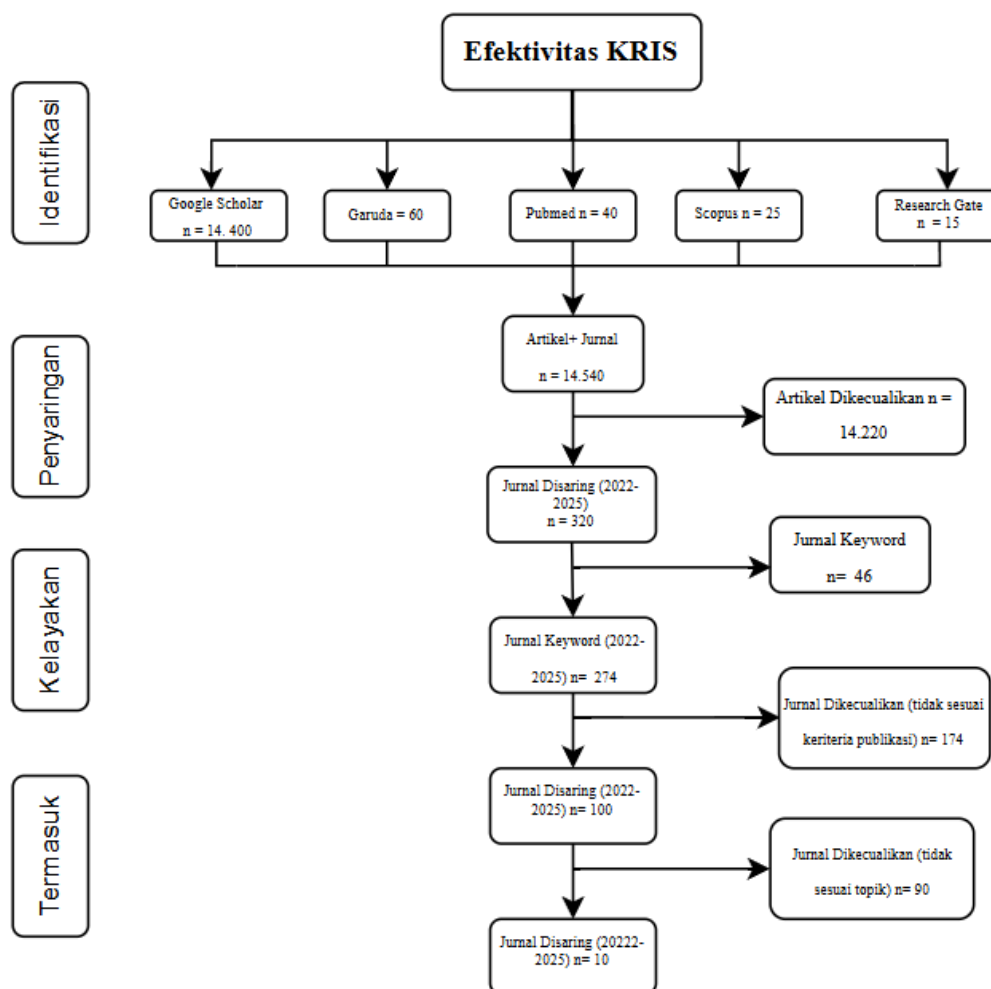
Efektivitas KRIS

Identifikasi

Google Scholar n = 14. 400

Garuda = 60

Pubmed n = 40

Scopus n = 25

Research Gate n = 15

Penyaringan

Artikel+ Jurnal n = 14.540

Artikel Dikecualikan n = 14.220

Jurnal Disaring (2022-2025) n = 320

Kelayakan

Jurnal Keyword n= 46

Jurnal Keyword (2022-2025) n= 274

Jurnal Dikecualikan (tidak sesuai keriteria publikasi) n= 174

Termasuk

Jurnal Disaring (2022-2025) n= 100

Jurnal Dikecualikan (tidak sesuai topik) n= 90

Jurnal Disaring (20222-2025) n= 10